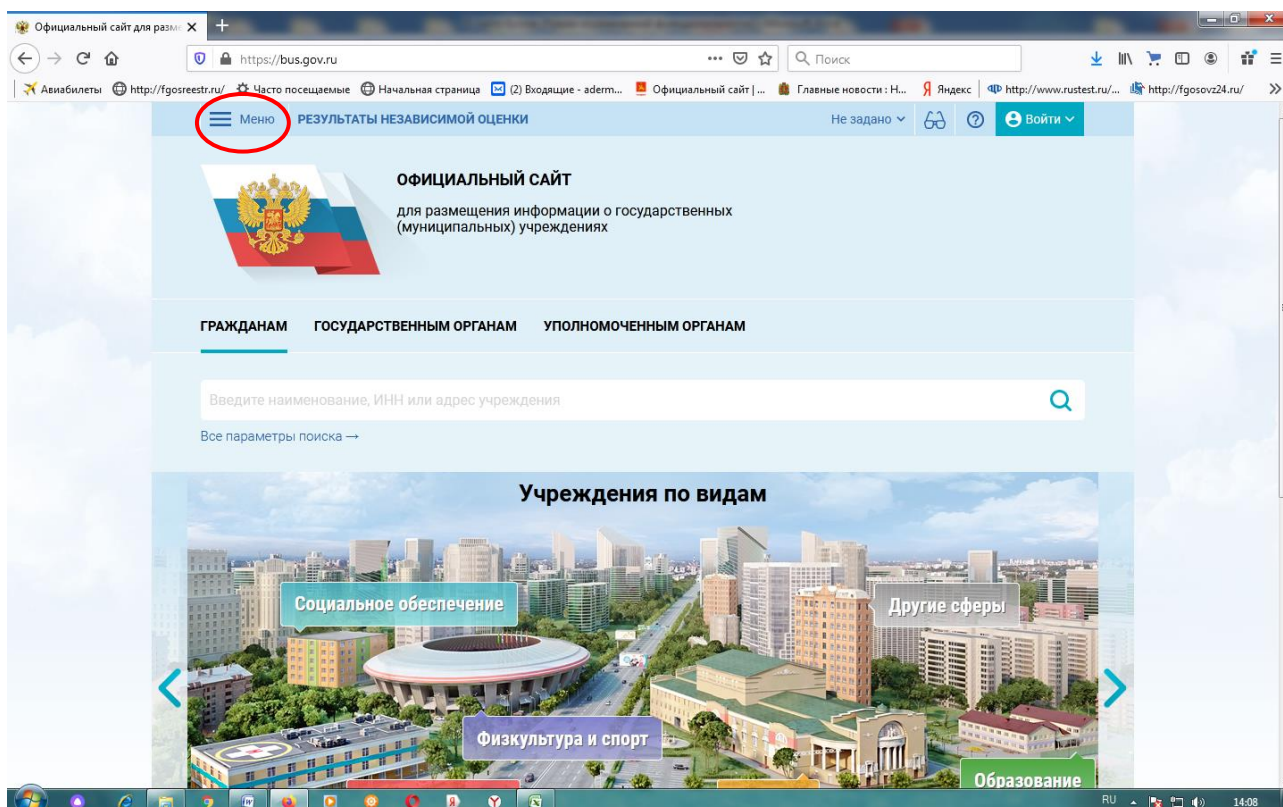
Официальный сайт для разме ×

https://bus.gov.ru

Поиск

Авиабилеты http://fgosreestr.ru/ Часто посещаемые Начальная страница (2) Входящие - aderm... Официальный сайт | ... Главные новости : Н... Яндекс http://www.rustest.ru/... http://fgosovz24.ru/

Меню РЕЗУЛЬТАТЫ НЕЗАВИСИМОЙ ОЦЕНКИ

Не задано

Войти

ОФИЦИАЛЬНЫЙ САЙТ

для размещения информации о государственных (муниципальных) учреждениях

ГРАЖДАНАМ ГОСУДАРСТВЕННЫМ ОРГАНАМ УПОЛНОМОЧЕННЫМ ОРГАНАМ

Введите наименование, ИНН или адрес учреждения

Все параметры поиска →

Учреждения по видам

Социальное обеспечение

Другие сферы

Физкультура и спорт

Образование

RU 14:08